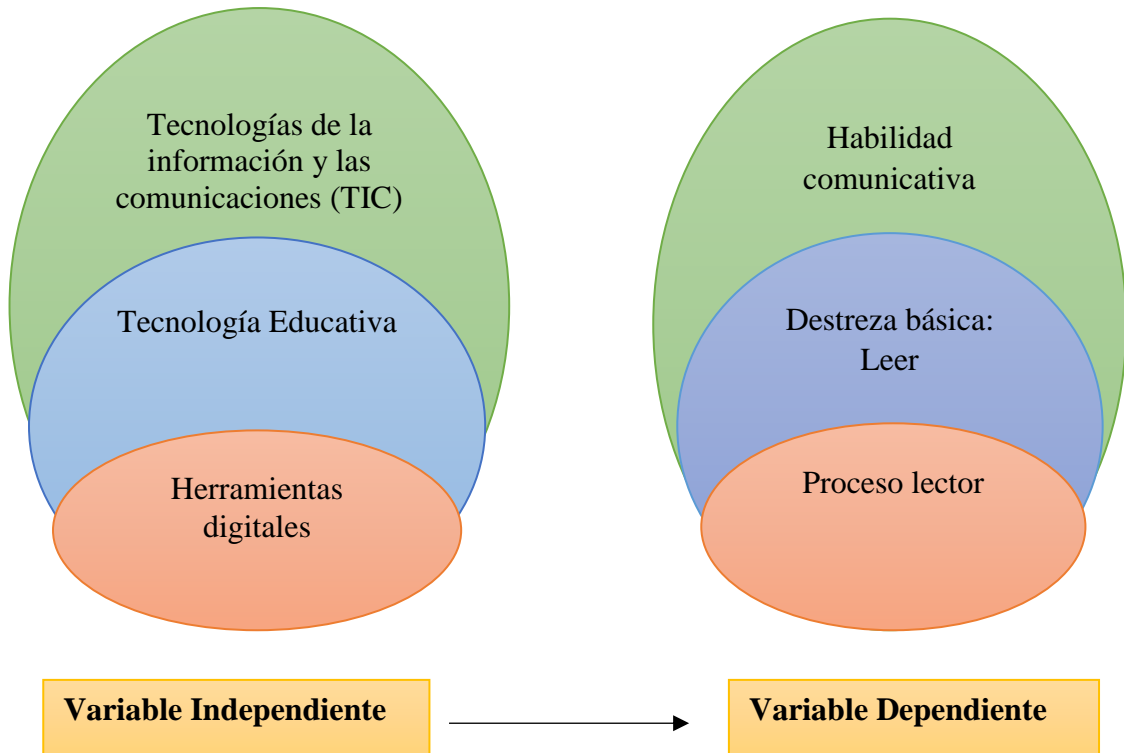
Tecnologías de la información y las comunicaciones (TIC)

Tecnología Educativa

Herramientas digitales

Habilidad comunicativa

Destreza básica: Leer

Proceso lector

Variable Independiente

Variable Dependiente